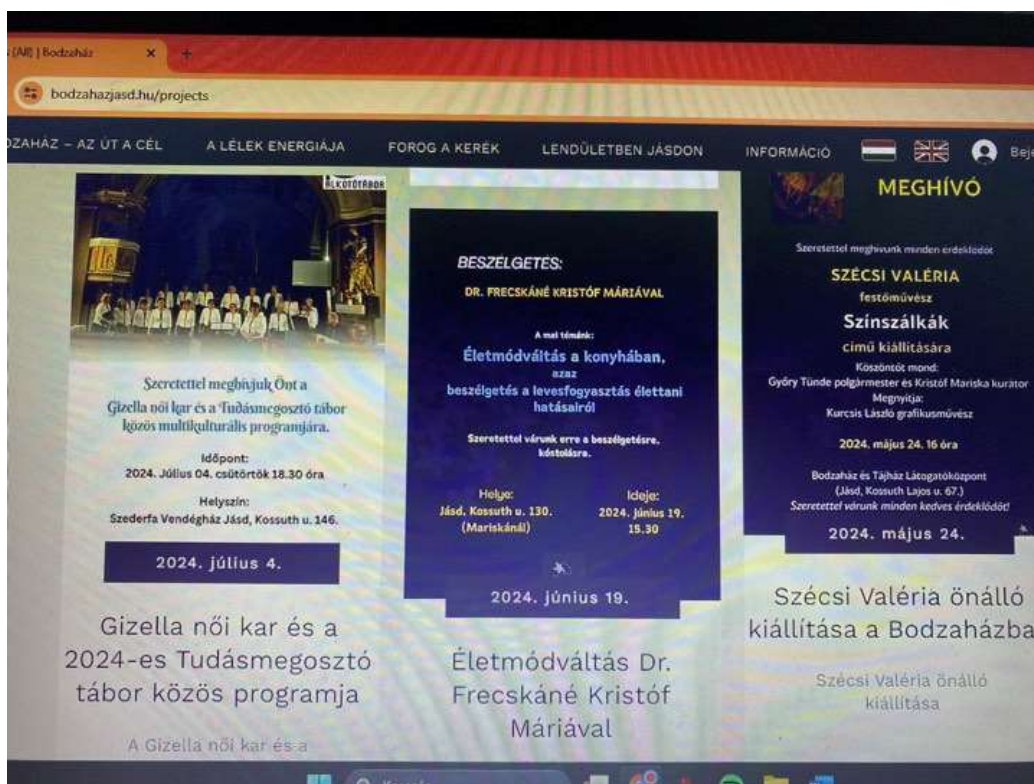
(All) | Bodzaház

bodzahazjasd.hu/projects

DZAHÁZ – AZ ÚT A CÉL A LÉLEK ENERGIÁJA FOROG A KERÉK LENDÜLETBEN JÁSDON INFORMÁCIÓ Bej

ALKOTÓTÁBOR

Szeretettel meghívjuk Önt a Gizella női kar és a Tudásmegosztó tábor közös multikulturális programjára.

Időpont:
2024. Július 04. csütörtök 18.30 óra

Helyszín:
Szederfa Vendégház Jásd, Kossuth u. 146.

2024. július 4.

Gizella női kar és a 2024-es Tudásmegosztó tábor közös programja

A Gizella női kar és a

BESZÉLGETÉS:
DR. FRECSKÁNÉ KRISTÓF MÁRIÁVAL

A mai témánk:
Életmódváltás a konyhában,
azaz
beszélgetés a levesfogyasztás élettani hatásairól

Szeretettel várunk erre a beszélgetésre, kóstolásra.

Helye:
Jásd, Kossuth u. 130.
(Mariskánál)

Ideje:
2024. június 19.
15.30

2024. június 19.

Életmódváltás Dr. Frecskáné Kristóf Máriával

MEGHÍVÓ

Szeretettel meghívunk minden érdeklődőt

SZÉCSI VALÉRIA
festőművész
Színszálkák
című kiállítására

Köszöntőt mond:
Győry Tünde polgármester és Kristóf Mariska kurátor
Megnyitja:
Kurcsis László grafikusművész

2024. május 24. 16 óra

Bodzaház és Tájház Látogatóközpont
(Jásd, Kossuth Lajos u. 67.)
Szeretettel várunk minden kedves érdeklődőt!

2024. május 24.

Szécsi Valéria önálló kiállítása a Bodzaházba

Szécsi Valéria önálló kiállítása